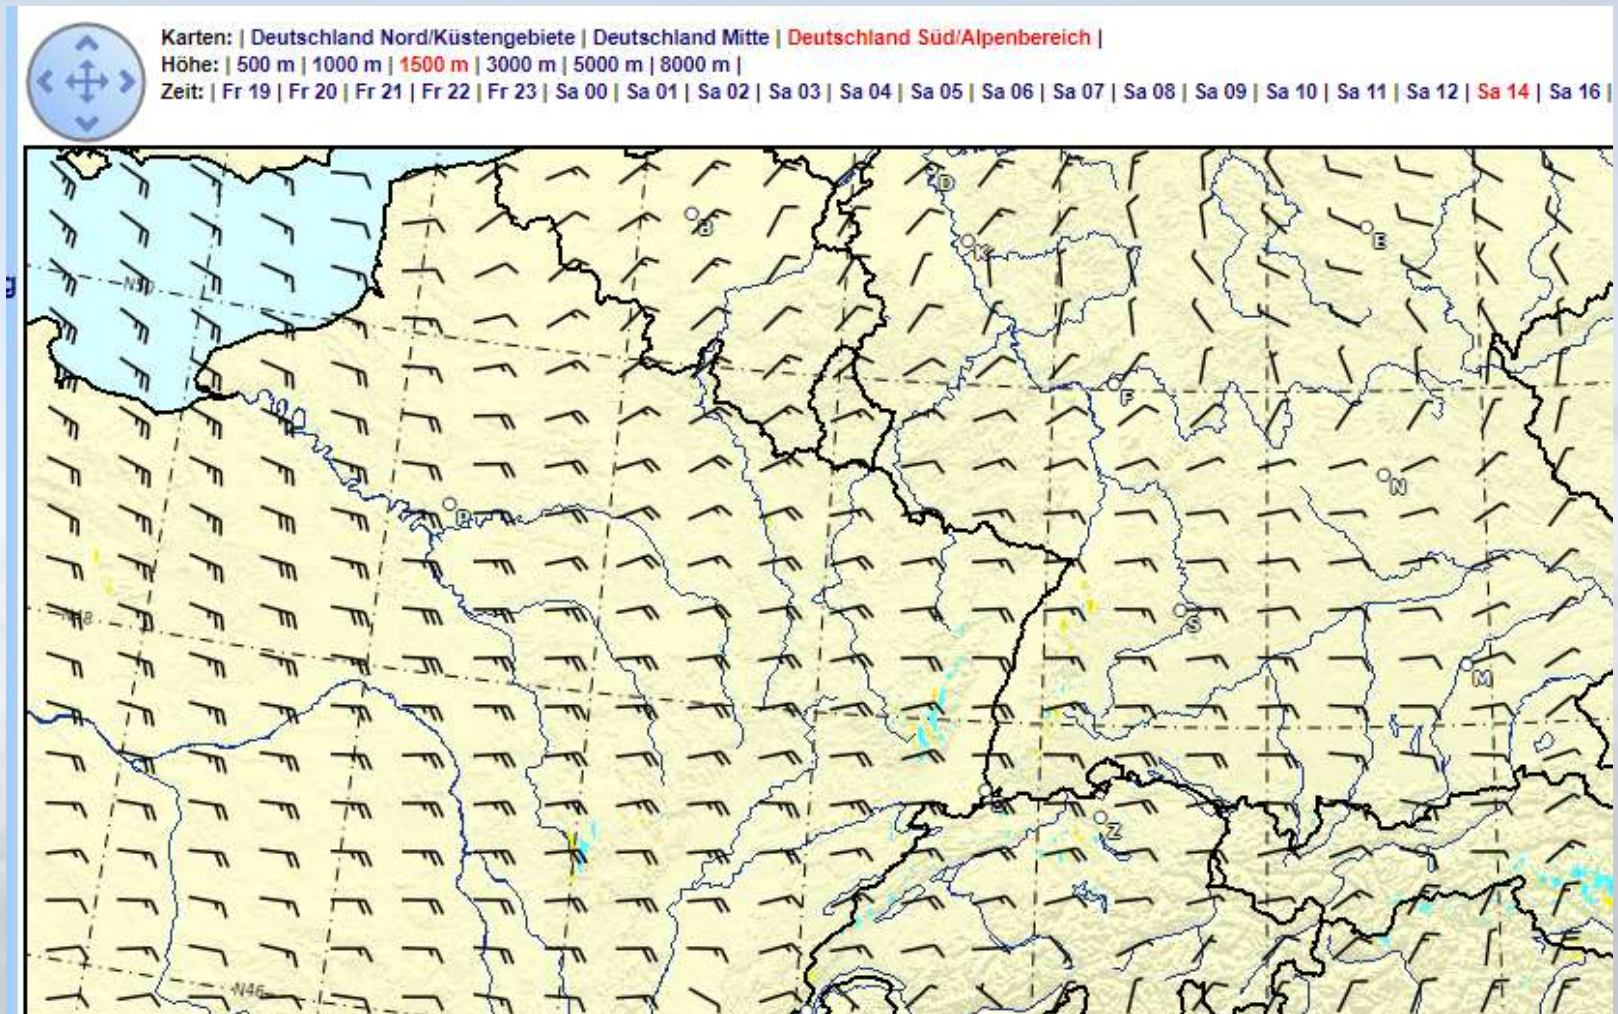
Karten: | Deutschland Nord/Küstengebiete | Deutschland Mitte | Deutschland Süd/Alpenbereich |
Höhe: | 500 m | 1000 m | 1500 m | 3000 m | 5000 m | 8000 m |
Zeit: | Fr 19 | Fr 20 | Fr 21 | Fr 22 | Fr 23 | Sa 00 | Sa 01 | Sa 02 | Sa 03 | Sa 04 | Sa 05 | Sa 06 | Sa 07 | Sa 08 | Sa 09 | Sa 10 | Sa 11 | Sa 12 | Sa 14 | Sa 16 |

D
B
K
E
N50
F
N
P
S
N48
M
Z
N46